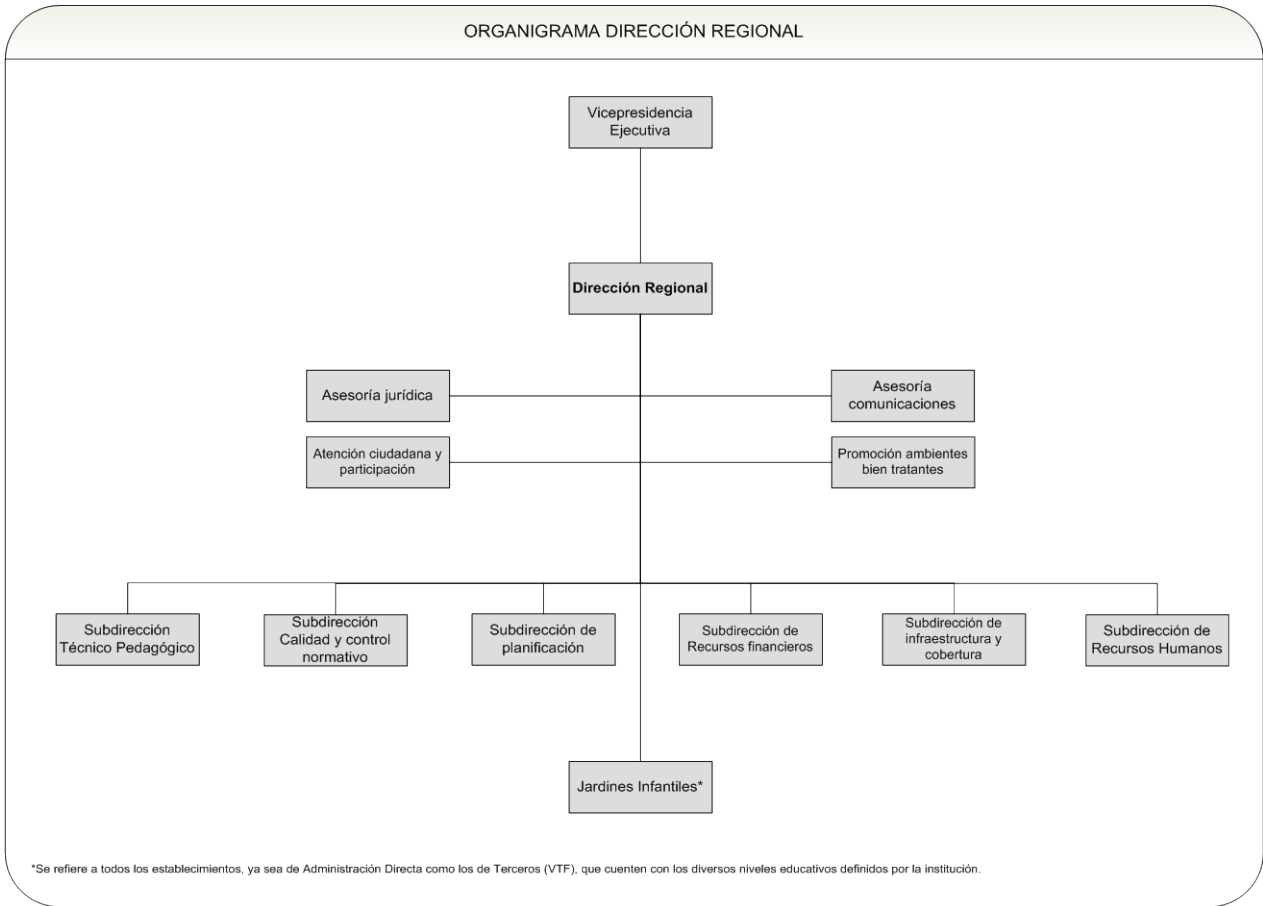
ORGANIGRAMA DIRECCIÓN REGIONAL

Vicepresidencia Ejecutiva

Dirección Regional

Asesoría jurídica

Asesoría comunicaciones

Atención ciudadana y participación

Promoción ambientes bien tratantes

Subdirección Técnico Pedagógico

Subdirección Calidad y control normativo

Subdirección de planificación

Subdirección de Recursos financieros

Subdirección de infraestructura y cobertura

Subdirección de Recursos Humanos

Jardines Infantiles*

*Se refiere a todos los establecimientos, ya sea de Administración Directa como los de Terceros (VTF), que cuenten con los diversos niveles educativos definidos por la institución.